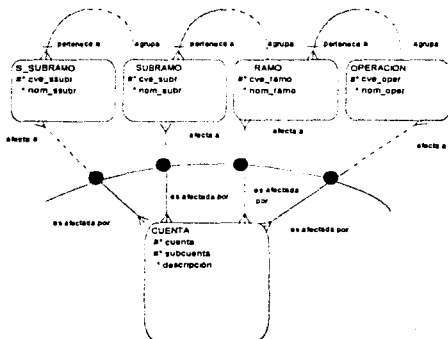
pertenece a
agrupa
pertenece a
agrupa
pertenece a
agrupa

S_SUBRAMO
#* cve_ssubr
* nom_ssubr

SUBRAMO
#* cve_subr
* nom_subr

RAMO
#* cve_ramo
* nom_ramo

OPERACION
#* cve_oper
* nom_oper

afecta a
afecta a
afecta a

es afectada por
es afectada por
es afectada por
es afectada por

CUENTA
#* cuenta
#* subcuenta
* descripcion